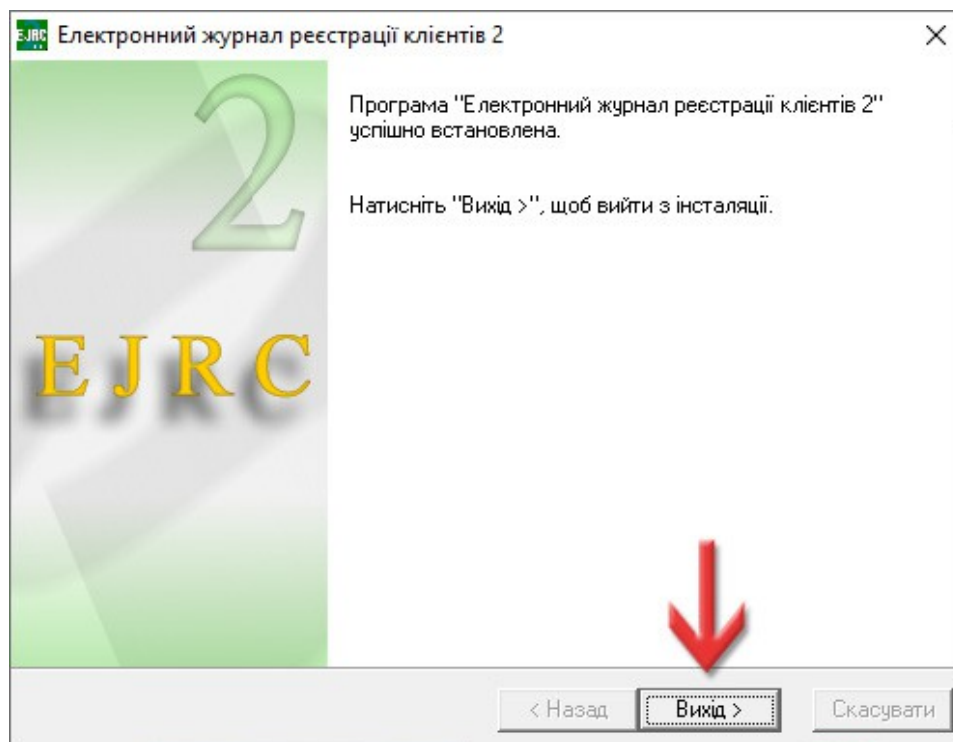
EJRC Електронний журнал реєстрації клієнтів 2

×

2

EJRC

Програма "Електронний журнал реєстрації клієнтів 2" успішно встановлена.

Натисніть "Вихід >", щоб вийти з інсталяції.

< Назад

Вихід >

Скасувати